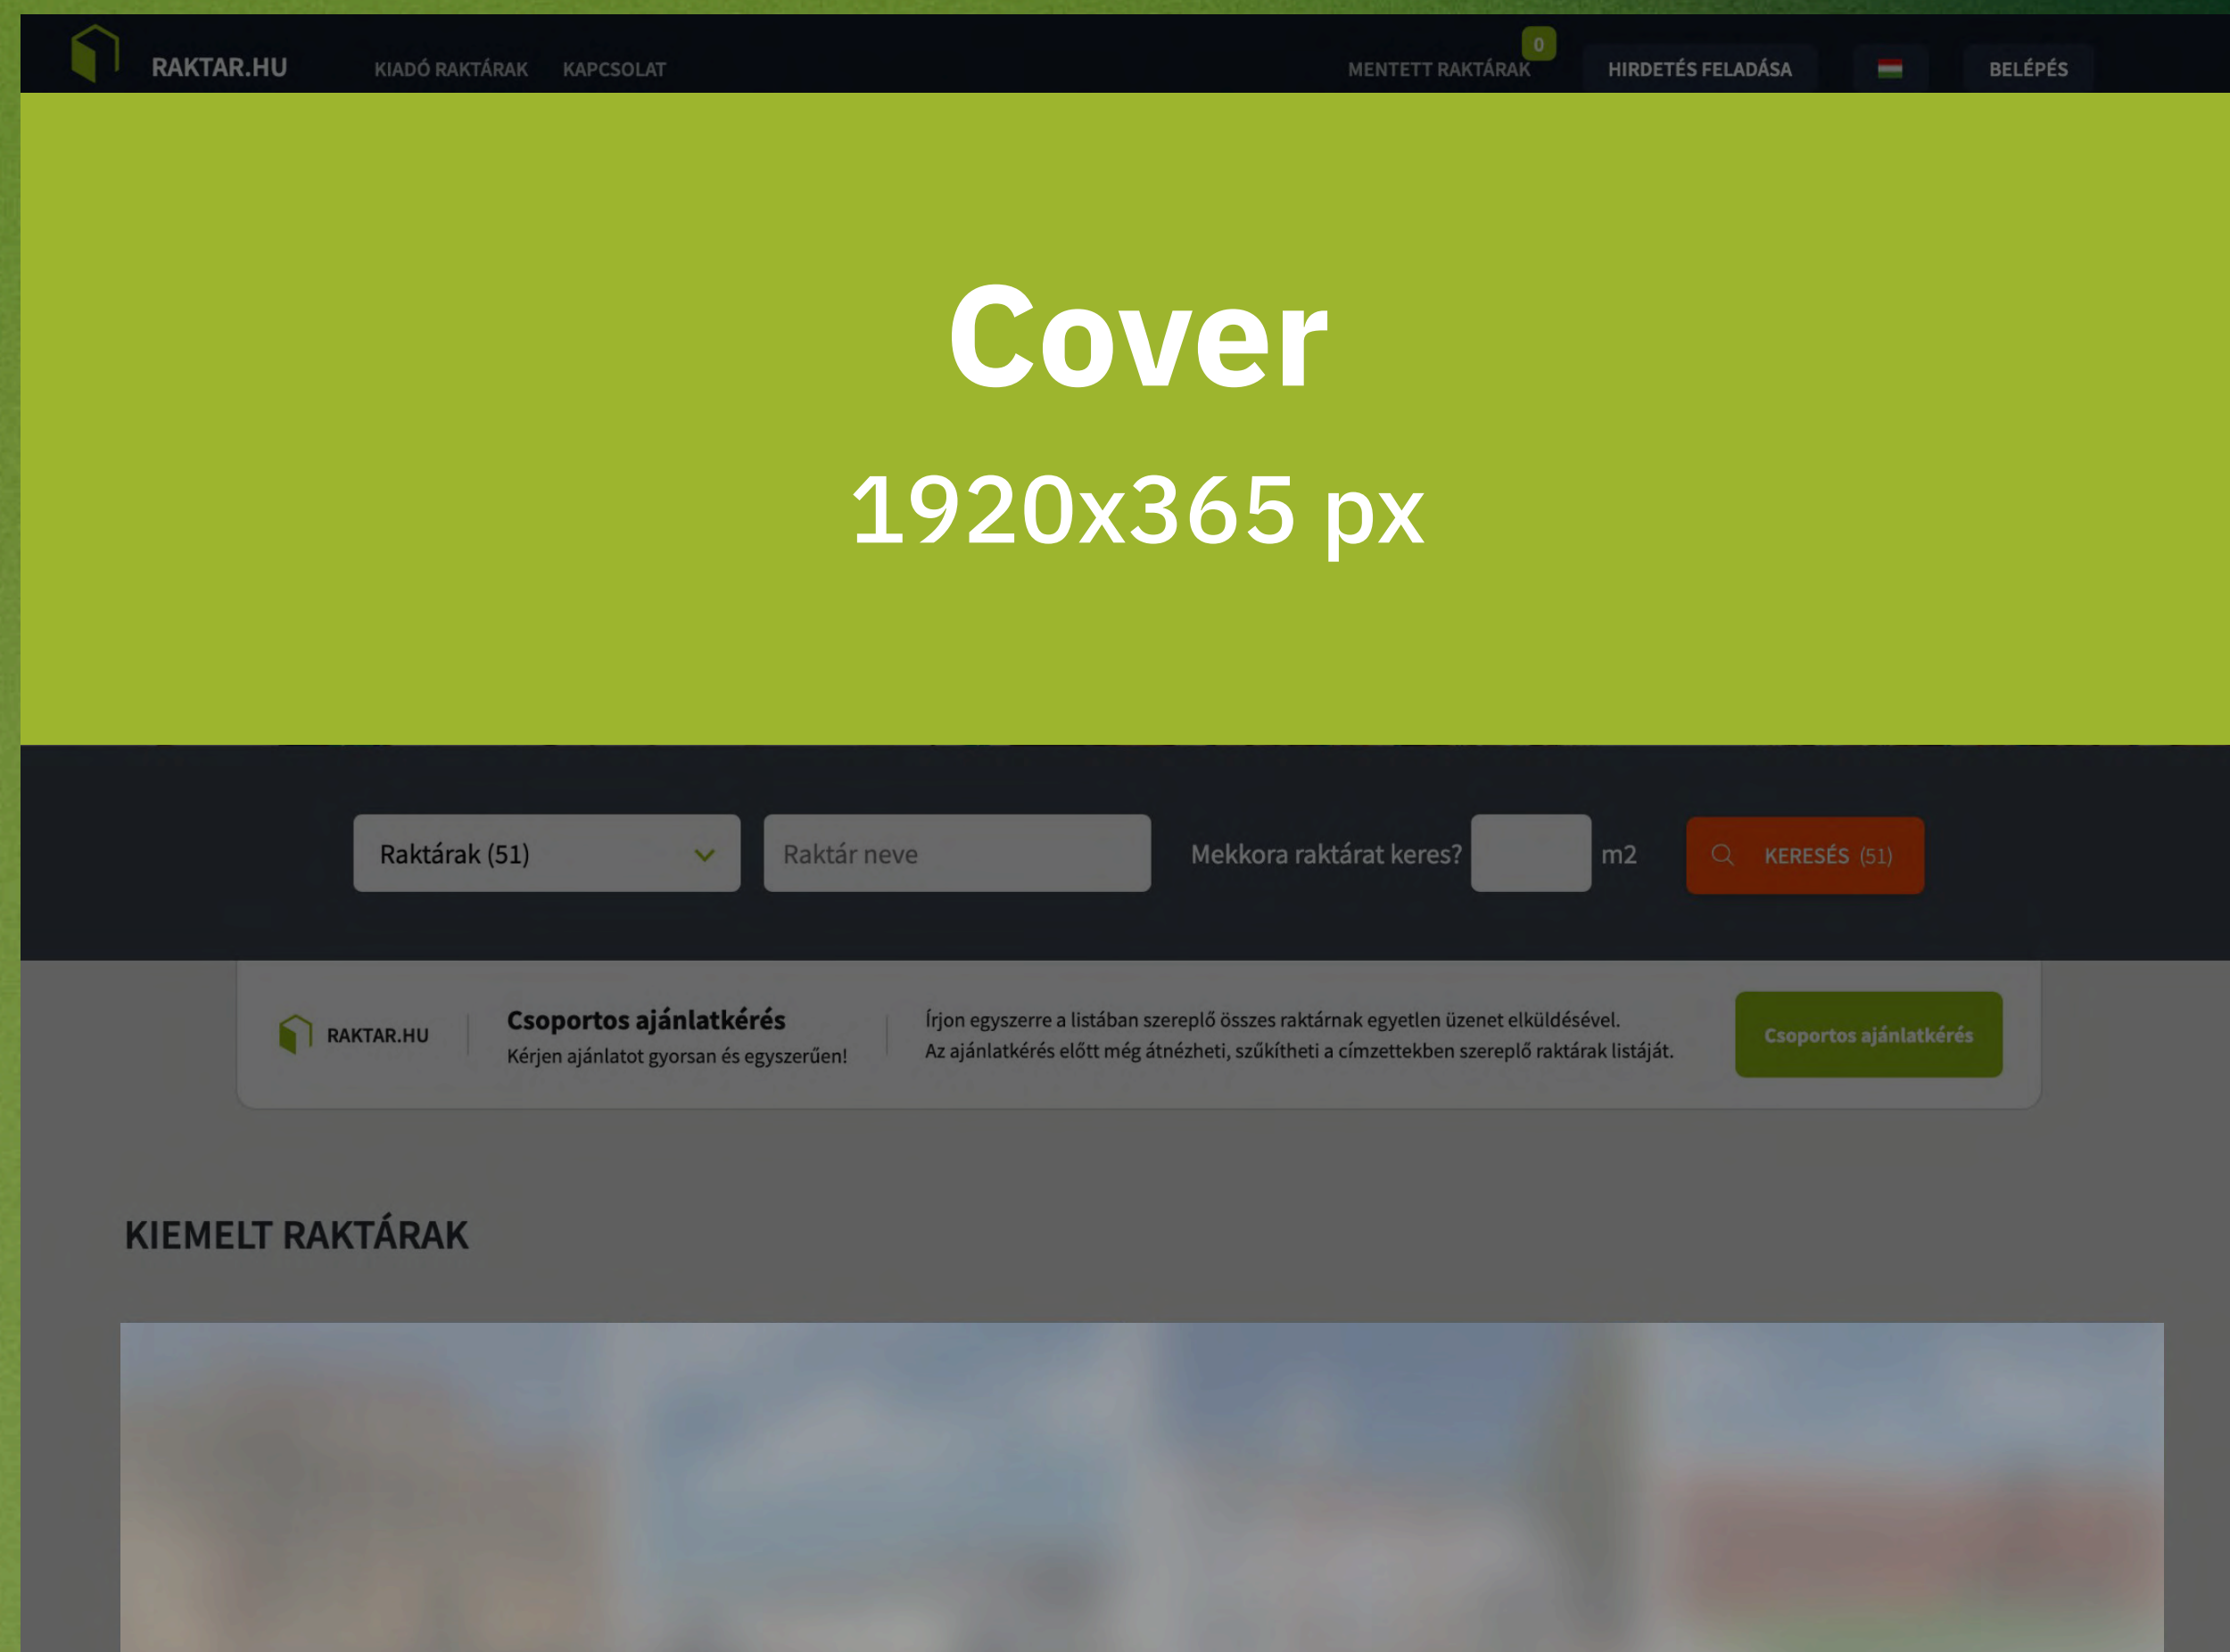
RAKTAR.HU KIADÓ RAKTÁRAK KAPCSOLAT

0 MENTETT RAKTÁRAK HIRDETÉS FELADÁSA BELÉPÉS

Cover

1920x365 px

Raktárak (51)

Raktár neve

Mekkora raktárat keres? m2

KERESÉS (51)

RAKTAR.HU

Csoportos ajánlatkérés

Kérjen ajánlatot gyorsan és egyszerűen!

Írjon egyszerre a listában szereplő összes raktárnak egyetlen üzenet elküldésével. Az ajánlatkérés előtt még átnézheti, szűkítheti a címzettekben szereplő raktárak listáját.

Csoportos ajánlatkérés

KIEMELT RAKTÁRAK